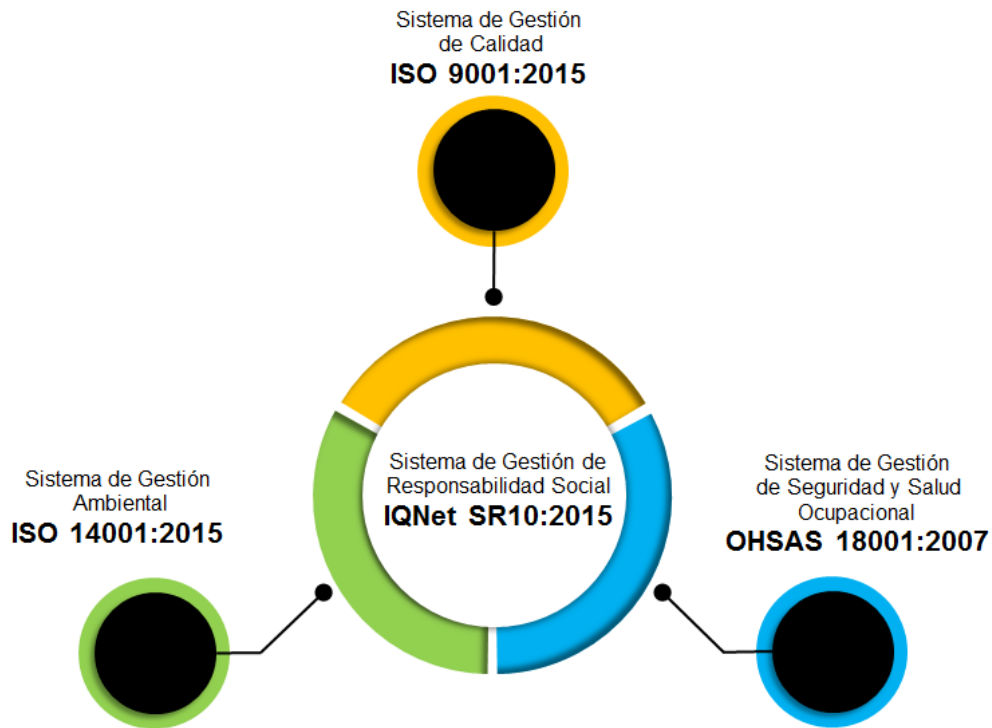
Sistema de Gestión de Calidad
**ISO 9001:2015**

Sistema de Gestión Ambiental
**ISO 14001:2015**

Sistema de Gestión de Responsabilidad Social
**IQNet SR10:2015**

Sistema de Gestión de Seguridad y Salud Ocupacional
**OHSAS 18001:2007**